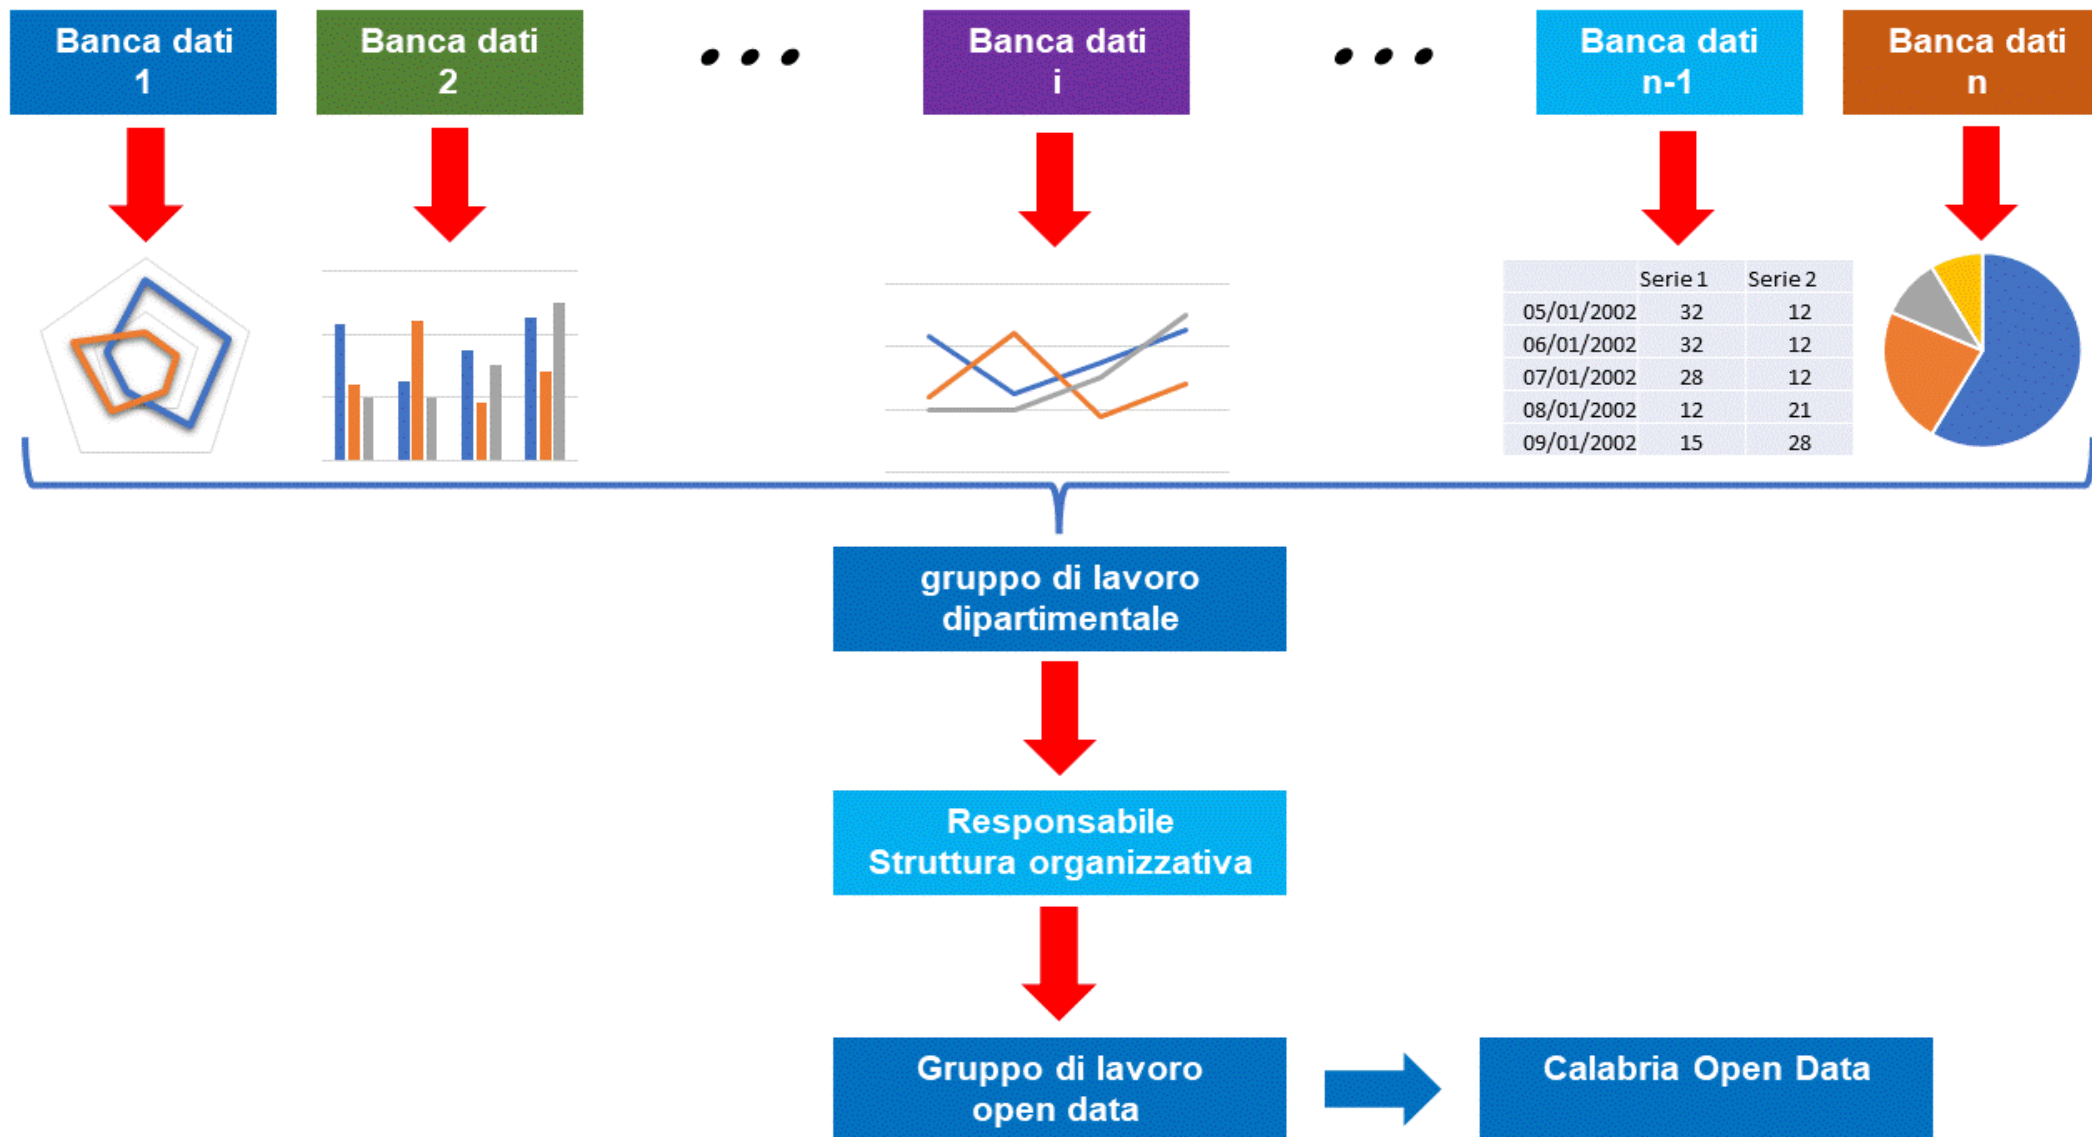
Banca dati 1

Banca dati 2

• • •

Banca dati i

• • •

Banca dati n-1

Banca dati n

| | Serie 1 | Serie 2 |
|---|---|---|
| 05/01/2002 | 32 | 12 |
| 06/01/2002 | 32 | 12 |
| 07/01/2002 | 28 | 12 |
| 08/01/2002 | 12 | 21 |
| 09/01/2002 | 15 | 28 |

gruppo di lavoro dipartimentale

Responsabile Struttura organizzativa

Gruppo di lavoro open data

Calabria Open Data